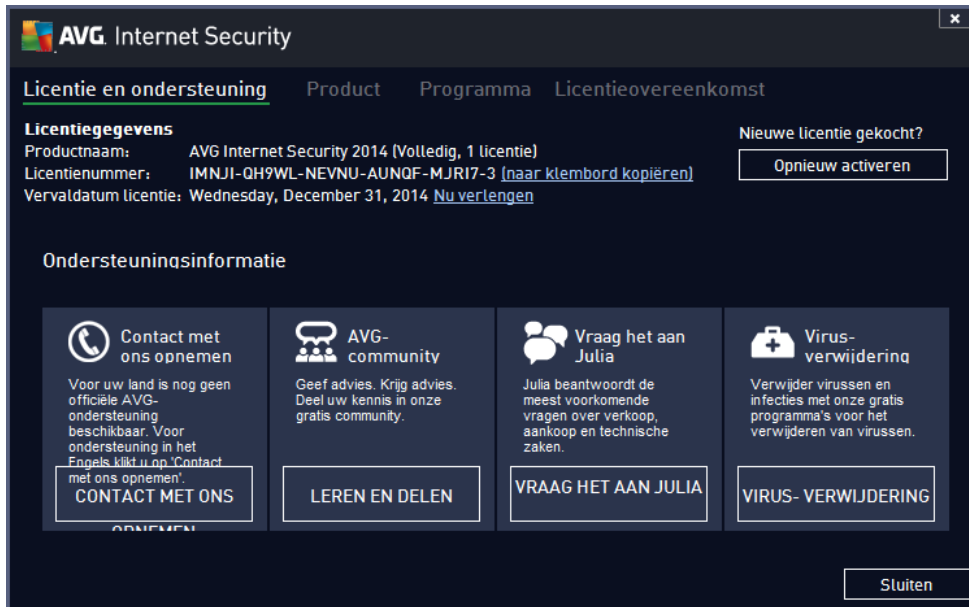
AVG. Internet Security

Licentie en ondersteuning Product Programma Licentieovereenkomst

Licentiegegevens
Productnaam: AVG Internet Security 2014 (Volledig, 1 licentie)
Licentienummer: IMNJI-QH9WL-NEVNU-AUNQF-MJRI7-3 (naar klembord kopiëren)
Vervaldatum licentie: Wednesday, December 31, 2014 Nu verlengen

Nieuwe licentie gekocht?
Opnieuw activeren

Ondersteuningsinformatie

Contact met ons opnemen
Voor uw land is nog geen officiële AVG-ondersteuning beschikbaar. Voor ondersteuning in het Engels klikt u op 'Contact met ons opnemen'.
CONTACT MET ONS OPNEMEN

AVG-community
Geef advies. Krijg advies. Deel uw kennis in onze gratis community.
LEREN EN DELEN

Vraag het aan Julia
Julia beantwoordt de meest voorkomende vragen over verkoop, aankoop en technische zaken.
VRAAG HET AAN JULIA

Virus-verwijdering
Verwijder virussen en infecties met onze gratis programma's voor het verwijderen van virussen.
VIRUS- VERWIJDERING

Sluiten